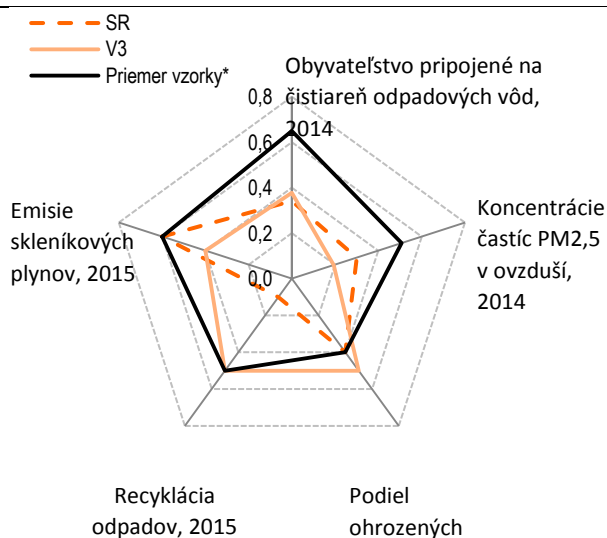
SR
V3
Priemer vzorky*

Obyvateľstvo pripojené na čistiareň odpadových vôd, 2014

0,8
0,6
0,4
0,2
0,0

Koncentrácie častíc PM2,5 v ovzduší, 2014

Emisie skleníkových plynov, 2015

Recyklácia odpadov, 2015

Podiel ohrozených